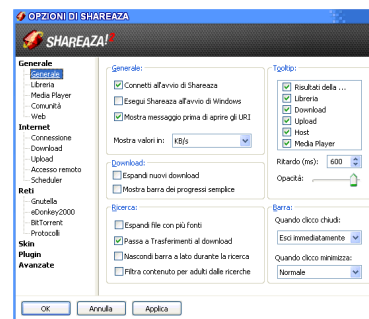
OPZIONI DI SHAREAZA

SHAREAZA!

Generale
Generale
Libreria
Media Player
Comunità
Web
Internet
Connessione
Download
Upload
Accesso remoto
Scheduler
Reti
Gnutella
eDonkey2000
BitTorrent
Protocolli
Skin
Plugin
Avanzate

Generale:
Connetti all'avvio di Shareaza
Esegui Shareaza all'avvio di Windows
Mostra messaggio prima di aprire gli URI
Mostra valori in: KB/s

Tooltip:
Risultati della ...
Libreria
Download
Upload
Host
Media Player
Ritardo (ms): 600
Opacità:

Download:
Espandi nuovi download
Mostra barra dei progressi semplice

Ricerca:
Espandi file con più fonti
Passa a Trasferimenti al download
Nascondi barra a lato durante la ricerca
Filtra contenuto per adulti dalle ricerche

Barra:
Quando clicco chiudi:
Esci immediatamente
Quando clicco minimizza:
Normale

OK
Annulla
Applica